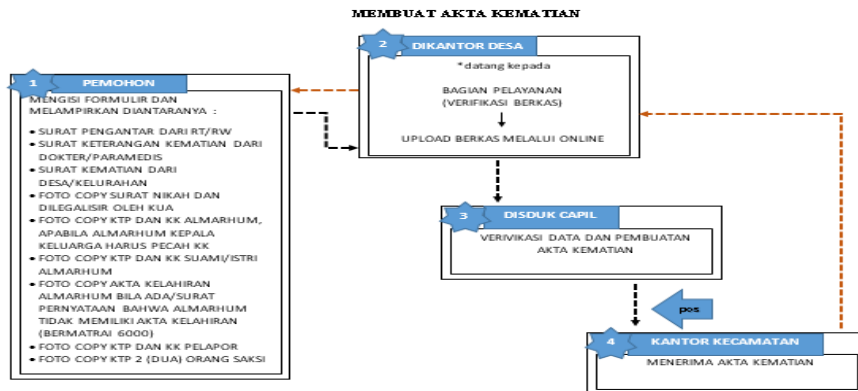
MEMBUAT AKTA KEMATIAN

1 PEMOHON

MENGISI FORMULIR DAN MELAMPIRKAN DIANTARANYA :

• SURAT PENGANTAR DARI RT/RW
• SURAT KETERANGAN KEMATIAN DARI DOKTER/PARAMEDIS
• SURAT KEMATIAN DARI DESA/KELURAHAN
• FOTO COPY SURAT NIKAH DAN DILEGALISIR OLEH KUA
• FOTO COPY KTP DAN KK ALMARHUM, APABILA ALMARHUM KEPALA KELUARGA HARUS PECAH KK
• FOTO COPY KTP DAN KK SUAMI/ISTRI ALMARHUM
• FOTO COPY AKTA KELAHIRAN ALMARHUM BILA ADA/SURAT PERNYATAAN BAHWA ALMARHUM TIDAK MEMILIKI AKTA KELAHIRAN (BERMATRAI 6000)
• FOTO COPY KTP DAN KK PELAPOR
• FOTO COPY KTP 2 (DUA) ORANG SAKSI

2 DIKANTOR DESA

*datang kepada

BAGIAN PELAYANAN (VERIFIKASI BERKAS)

UPLOAD BERKAS MELALUI ONLINE

3 DISDUK CAPIL

VERIVIKASI DATA DAN PEMBUATAN AKTA KEMATIAN

pos

4 KANTOR KECAMATAN

MENERIMA AKTA KEMATIAN